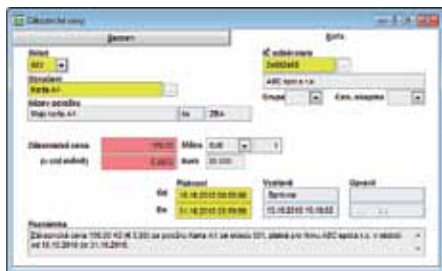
Záznamové ceny

Zpravit

Karta

Sklad
001

Skupina

Karta A1

Název položky
Vzor karta A1

Záznamová cena
150,00

(s cizí měnou)
5,00

Měna
EUR

Kurz
30,000

Platnost
Od 10.10.2010 00:00:00
Do 31.12.2010 23:59:59

IČ odběratele
26893405

ABC spol s r.o.

Skupina

Vytvořil
Správce

15.10.2010 10:18:02

Opravil

Poznámka
Záznamová cena 150,00 Kč (€ 5,00) na položku Karta A1 ve skladu 001, platná pro firmu ABC spol s r.o. v období od 10.10.2010 do 31.12.2010.